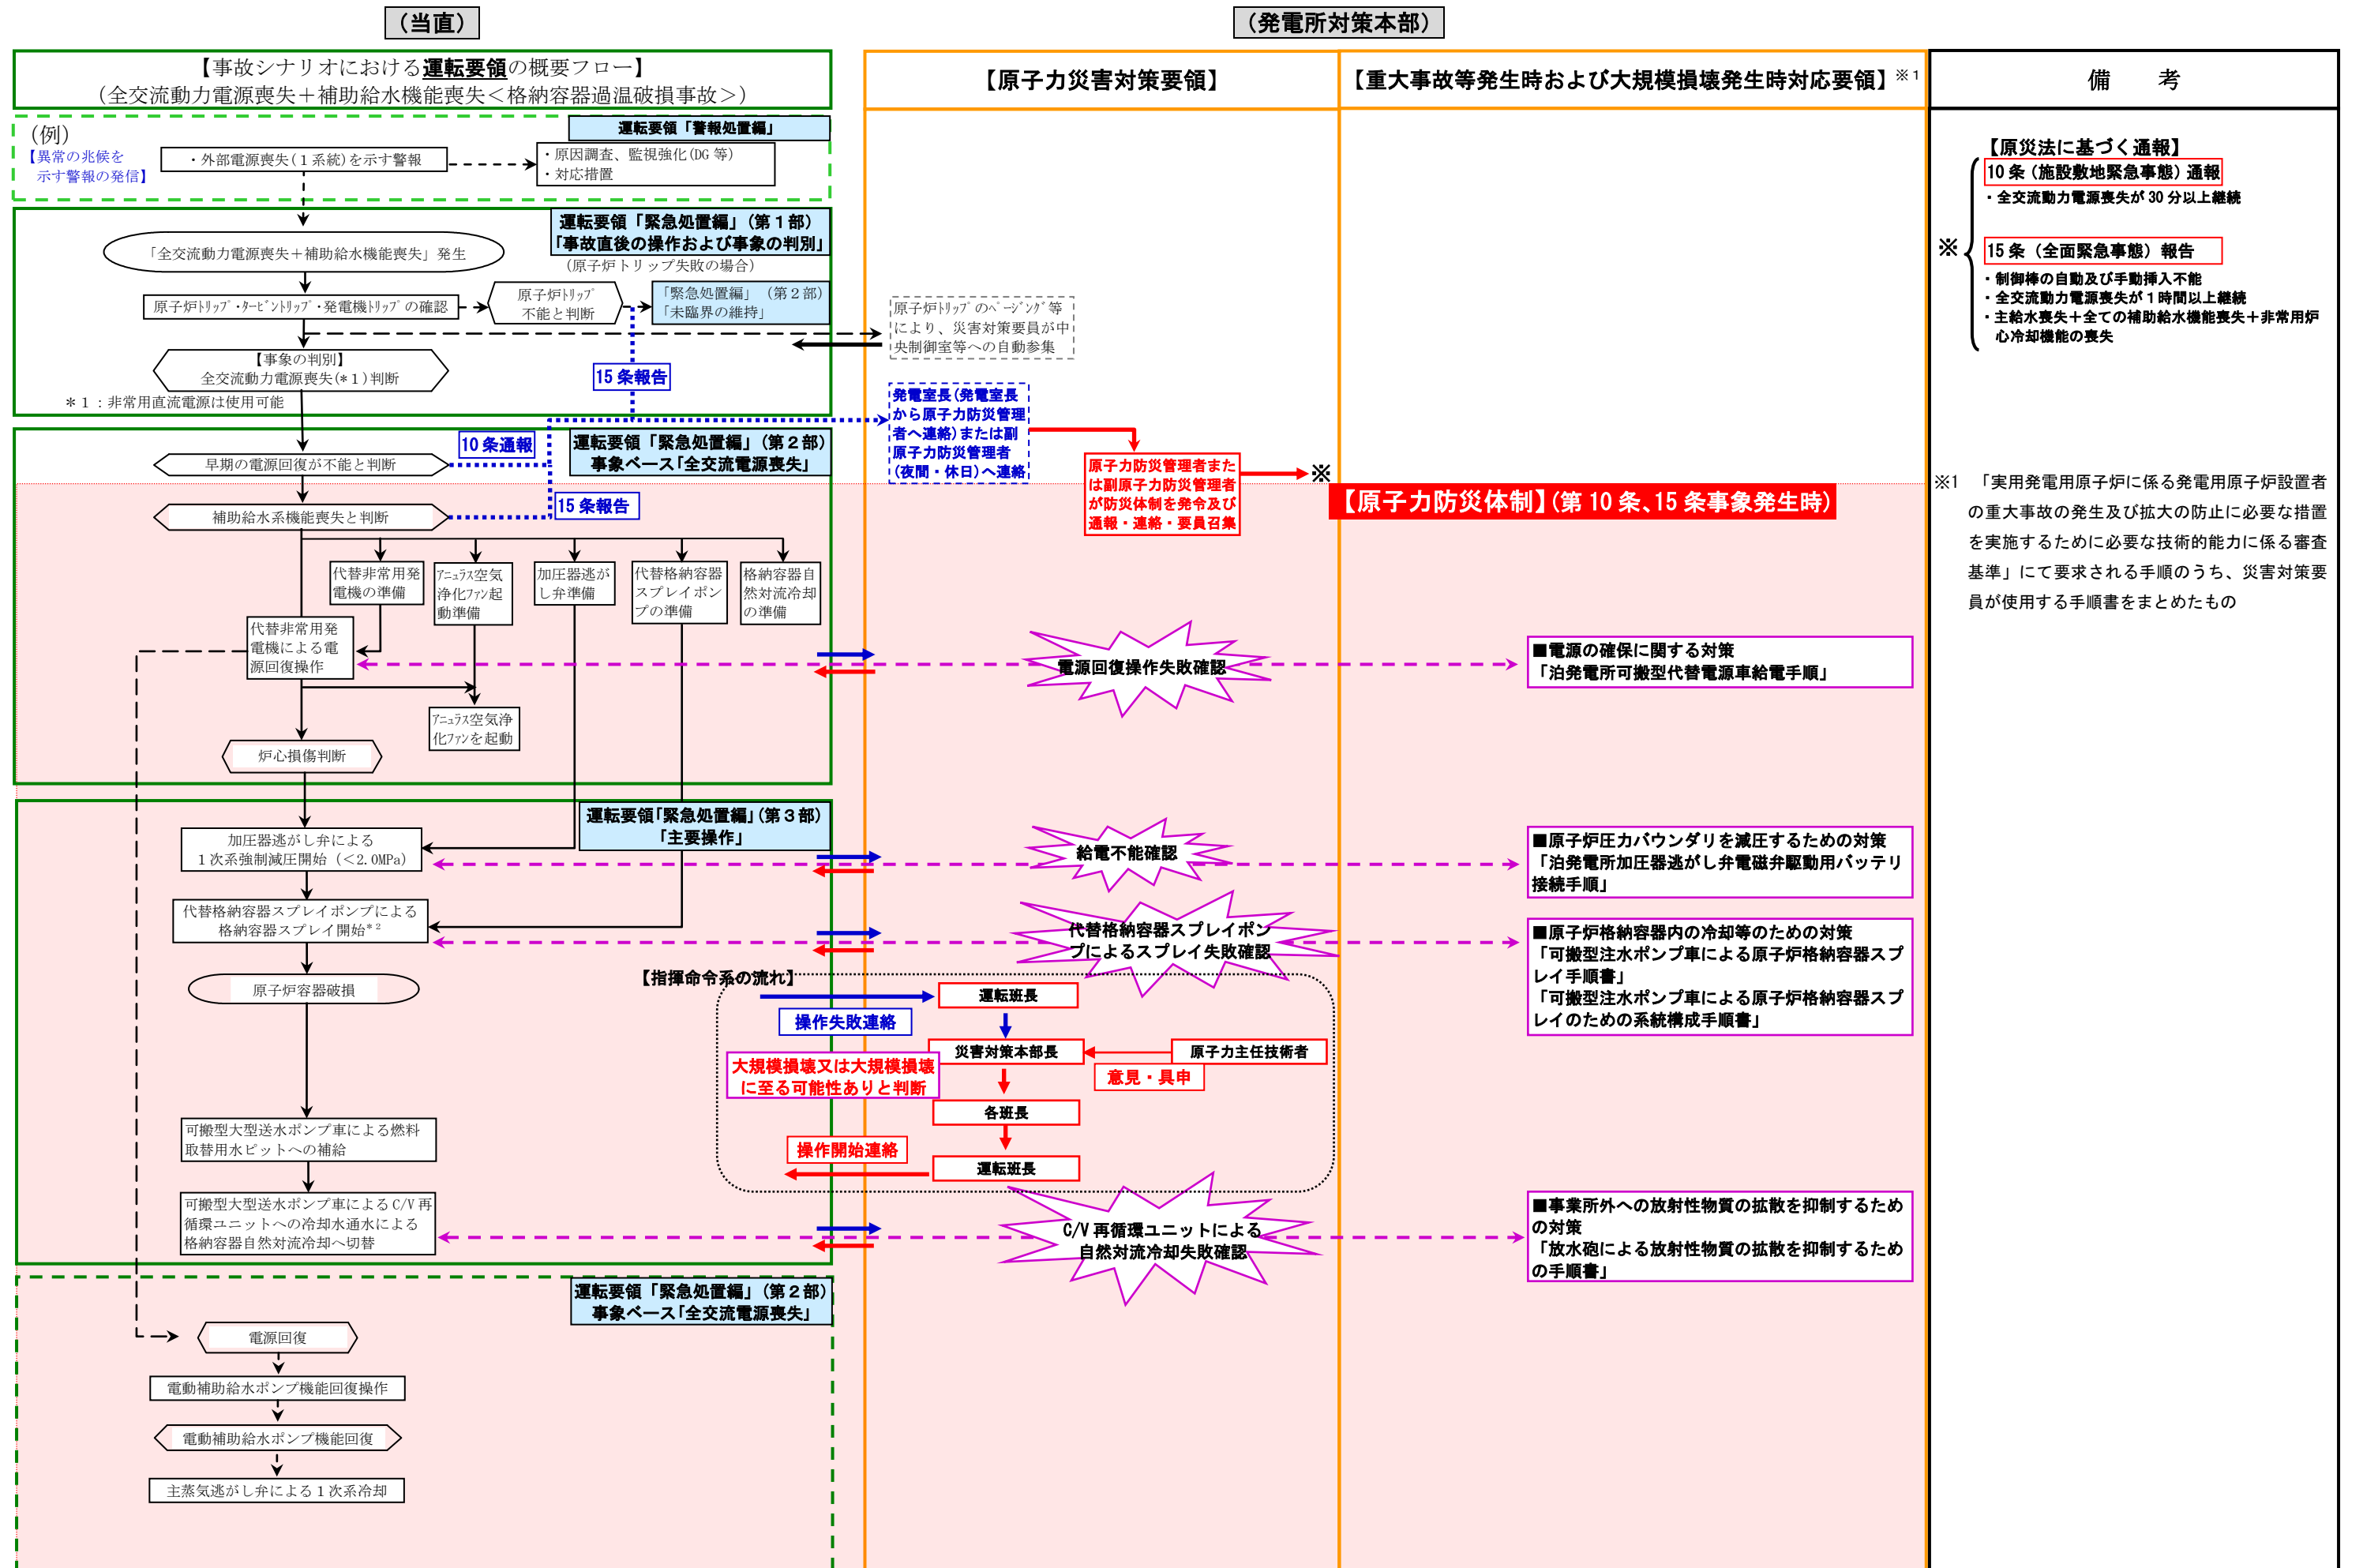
（当直）

（発電所対策本部）

【事故シナリオにおける運転要領の概要フロー】
（全交流動力電源喪失＋補助給水機能喪失＜格納容器過温破損事故＞）

【原子力災害対策要領】

【重大事故等発生時および大規模損壊発生時対応要領】※1

備　考

（例）
【異常の兆候を示す警報の発信】

運転要領「警報処置編」

・外部電源喪失（1系統）を示す警報

・原因調査、監視強化（DG等）
・対応措置

運転要領「緊急処置編」（第1部）
「事故直後の操作および事象の判別」
（原子炉トリップ失敗の場合）

「全交流動力電源喪失＋補助給水機能喪失」発生

原子炉ﾄﾘｯﾌﾟ・ﾀｰﾋﾞﾝﾄﾘｯﾌﾟ・発電機ﾄﾘｯﾌﾟの確認

原子炉ﾄﾘｯﾌﾟ不能と判断

「緊急処置編」（第2部）
「未臨界の維持」

原子炉ﾄﾘｯﾌﾟのﾍﾟｰｼﾞﾝｸﾞ等により、災害対策要員が中央制御室等への自動参集

【事象の判別】
全交流動力電源喪失（＊1）判断

15条報告

＊1：非常用直流電源は使用可能

発電室長（発電室長から原子力防災管理者へ連絡）または副原子力防災管理者（夜間・休日）へ連絡

10条通報

運転要領「緊急処置編」（第2部）
事象ベース「全交流電源喪失」

早期の電源回復が不能と判断

原子力防災管理者または副原子力防災管理者が防災体制を発令及び通報・連絡・要員召集

※

【原子力防災体制】（第10条、15条事象発生時）

15条報告

補助給水系機能喪失と判断

代替非常用発電機の準備

ｱﾆｭﾗｽ空気浄化ﾌｧﾝ起動準備

加圧器逃がし弁準備

代替格納容器スプレイポンプの準備

格納容器自然対流冷却の準備

代替非常用発電機による電源回復操作

電源回復操作失敗確認

■電源の確保に関する対策
「泊発電所可搬型代替電源車給電手順」

ｱﾆｭﾗｽ空気浄化ﾌｧﾝを起動

炉心損傷判断

運転要領「緊急処置編」（第3部）
「主要操作」

加圧器逃がし弁による1次系強制減圧開始（＜2.0MPa）

給電不能確認

■原子炉圧力バウンダリを減圧するための対策
「泊発電所加圧器逃がし弁電磁弁駆動用バッテリ接続手順」

代替格納容器スプレイポンプによる格納容器スプレイ開始＊2

代替格納容器スプレイポンプによるスプレイ失敗確認

■原子炉格納容器内の冷却等のための対策
「可搬型注水ポンプ車による原子炉格納容器スプレイ手順書」
「可搬型注水ポンプ車による原子炉格納容器スプレイのための系統構成手順書」

原子炉容器破損

【指揮命令系の流れ】

運転班長

操作失敗連絡

災害対策本部長

原子力主任技術者

大規模損壊又は大規模損壊に至る可能性ありと判断

意見・具申

各班長

操作開始連絡

運転班長

可搬型大型送水ポンプ車による燃料取替用水ピットへの補給

可搬型大型送水ポンプ車によるC/V再循環ユニットへの冷却水通水による格納容器自然対流冷却へ切替

C/V再循環ユニットによる自然対流冷却失敗確認

■事業所外への放射性物質の拡散を抑制するための対策
「放水砲による放射性物質の拡散を抑制するための手順書」

運転要領「緊急処置編」（第2部）
事象ベース「全交流電源喪失」

電源回復

電動補助給水ポンプ機能回復操作

電動補助給水ポンプ機能回復

主蒸気逃がし弁による1次系冷却

【原災法に基づく通報】
10条（施設敷地緊急事態）通報
・全交流動力電源喪失が30分以上継続

※

15条（全面緊急事態）報告
・制御棒の自動及び手動挿入不能
・全交流動力電源喪失が1時間以上継続
・主給水喪失＋全ての補助給水機能喪失＋非常用炉心冷却機能の喪失

※1　「実用発電用原子炉に係る発電用原子炉設置者の重大事故の発生及び拡大の防止に必要な措置を実施するために必要な技術的能力に係る審査基準」にて要求される手順のうち、災害対策要員が使用する手順書をまとめたもの